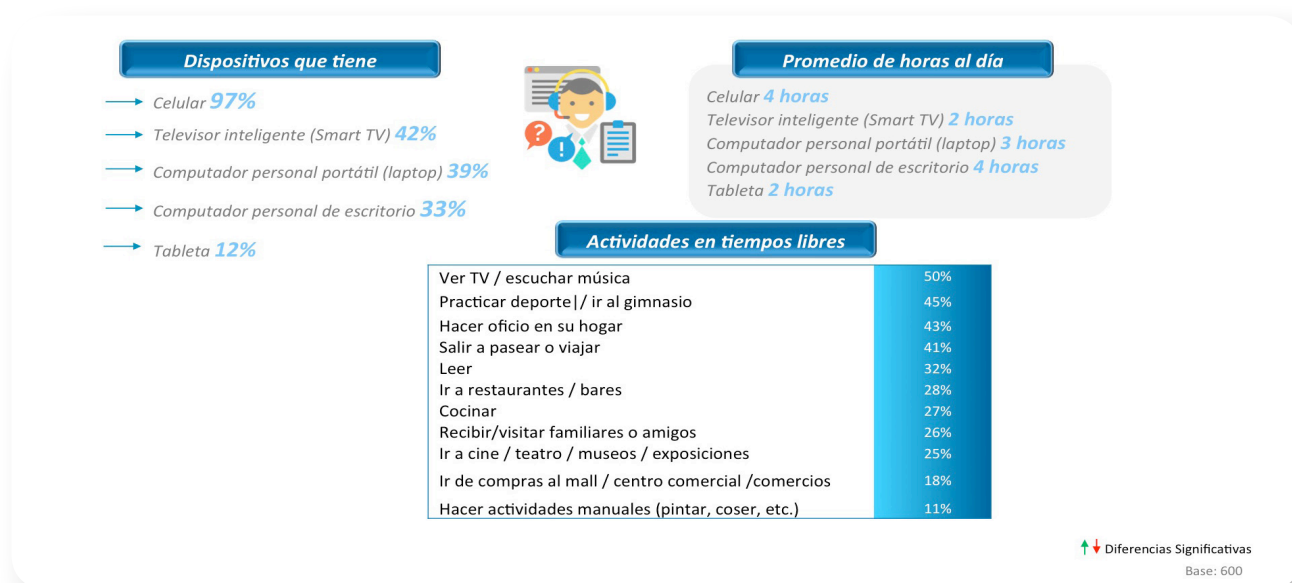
Dispositivos que tiene

Celular 97%

Televisor inteligente (Smart TV) 42%

Computador personal portátil (laptop) 39%

Computador personal de escritorio 33%

Tableta 12%

Promedio de horas al día

Celular 4 horas
Televisor inteligente (Smart TV) 2 horas
Computador personal portátil (laptop) 3 horas
Computador personal de escritorio 4 horas
Tableta 2 horas

Actividades en tiempos libres

| | |
|---|---|
| Ver TV / escuchar música | 50% |
| Practicar deporte|/ ir al gimnasio | 45% |
| Hacer oficio en su hogar | 43% |
| Salir a pasear o viajar | 41% |
| Leer | 32% |
| Ir a restaurantes / bares | 28% |
| Cocinar | 27% |
| Recibir/visitar familiares o amigos | 26% |
| Ir a cine / teatro / museos / exposiciones | 25% |
| Ir de compras al mall / centro comercial /comercios | 18% |
| Hacer actividades manuales (pintar, coser, etc.) | 11% |

Diferencias Significativas

Base: 600